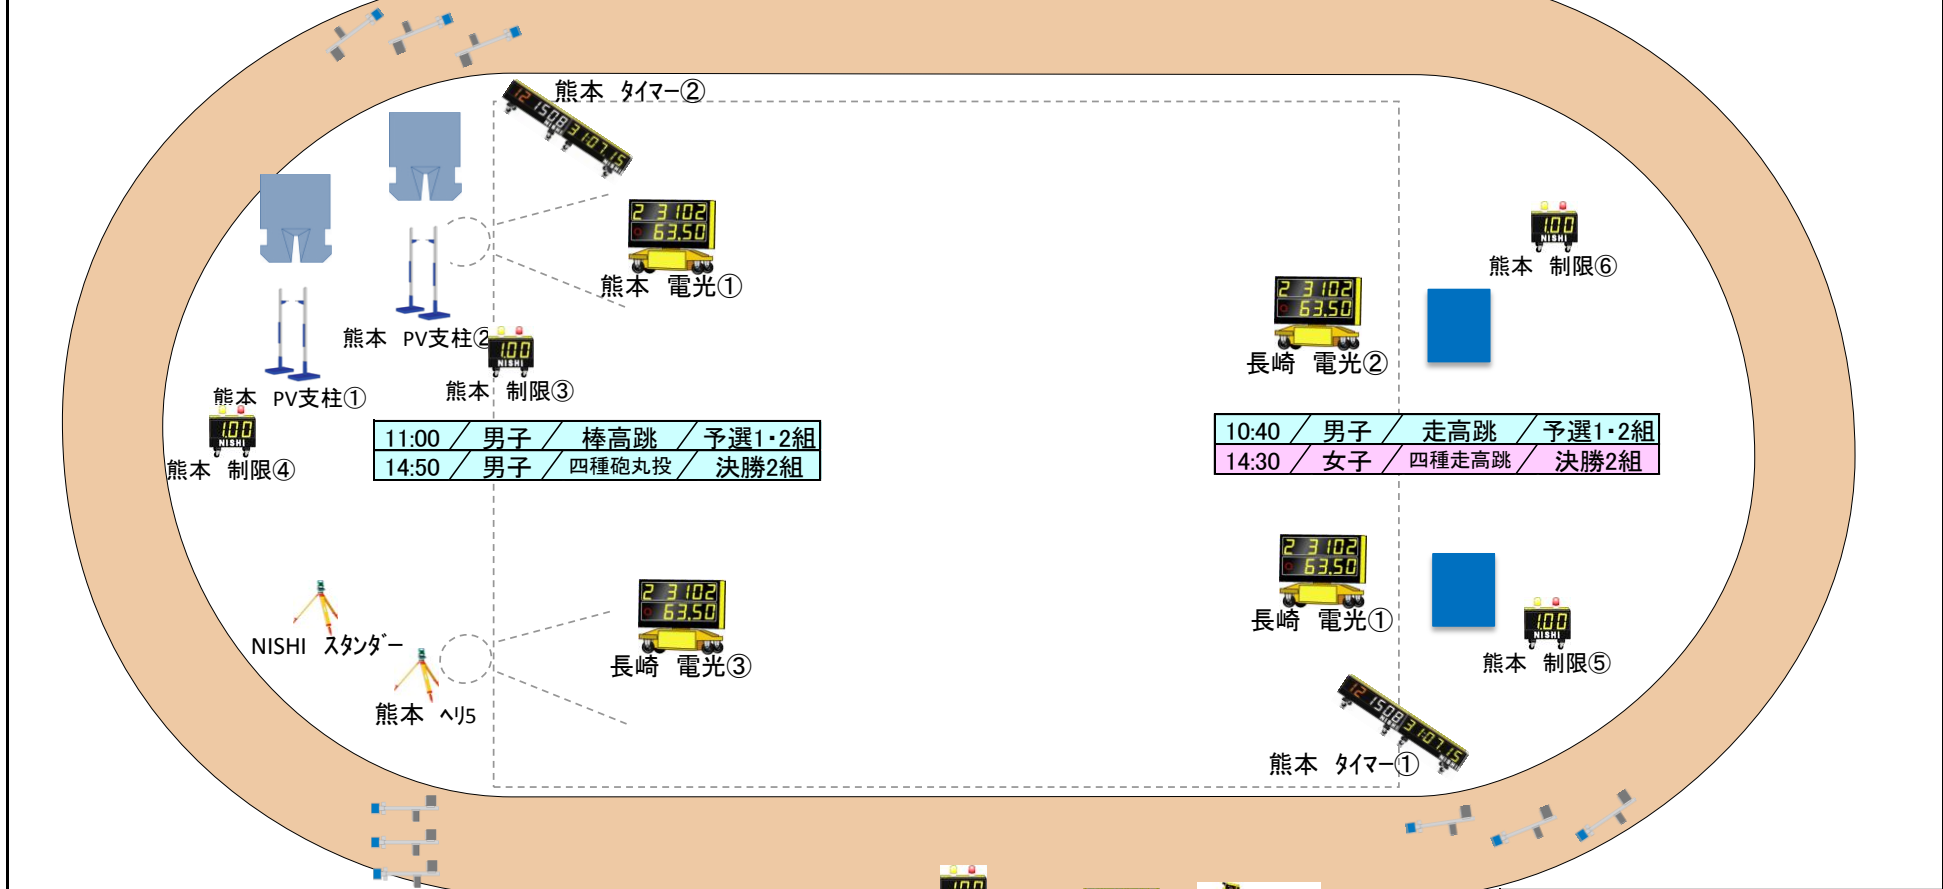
熊本 タイマー②

熊本 電光①

熊本 PV支柱②

熊本 制限③

熊本 PV支柱①

熊本 制限④

| 11:00 | 男子 | 棒高跳 | 予選1・2組 |
|---|---|---|---|
| 14:50 | 男子 | 四種砲丸投 | 決勝2組 |

熊本 制限⑥

長崎 電光②

| 10:40 | 男子 | 走高跳 | 予選1・2組 |
|---|---|---|---|
| 14:30 | 女子 | 四種走高跳 | 決勝2組 |

NISHI スタンダー

長崎 電光③

熊本 ヘリ5

長崎 電光①

熊本 制限⑤

熊本 タイマー①